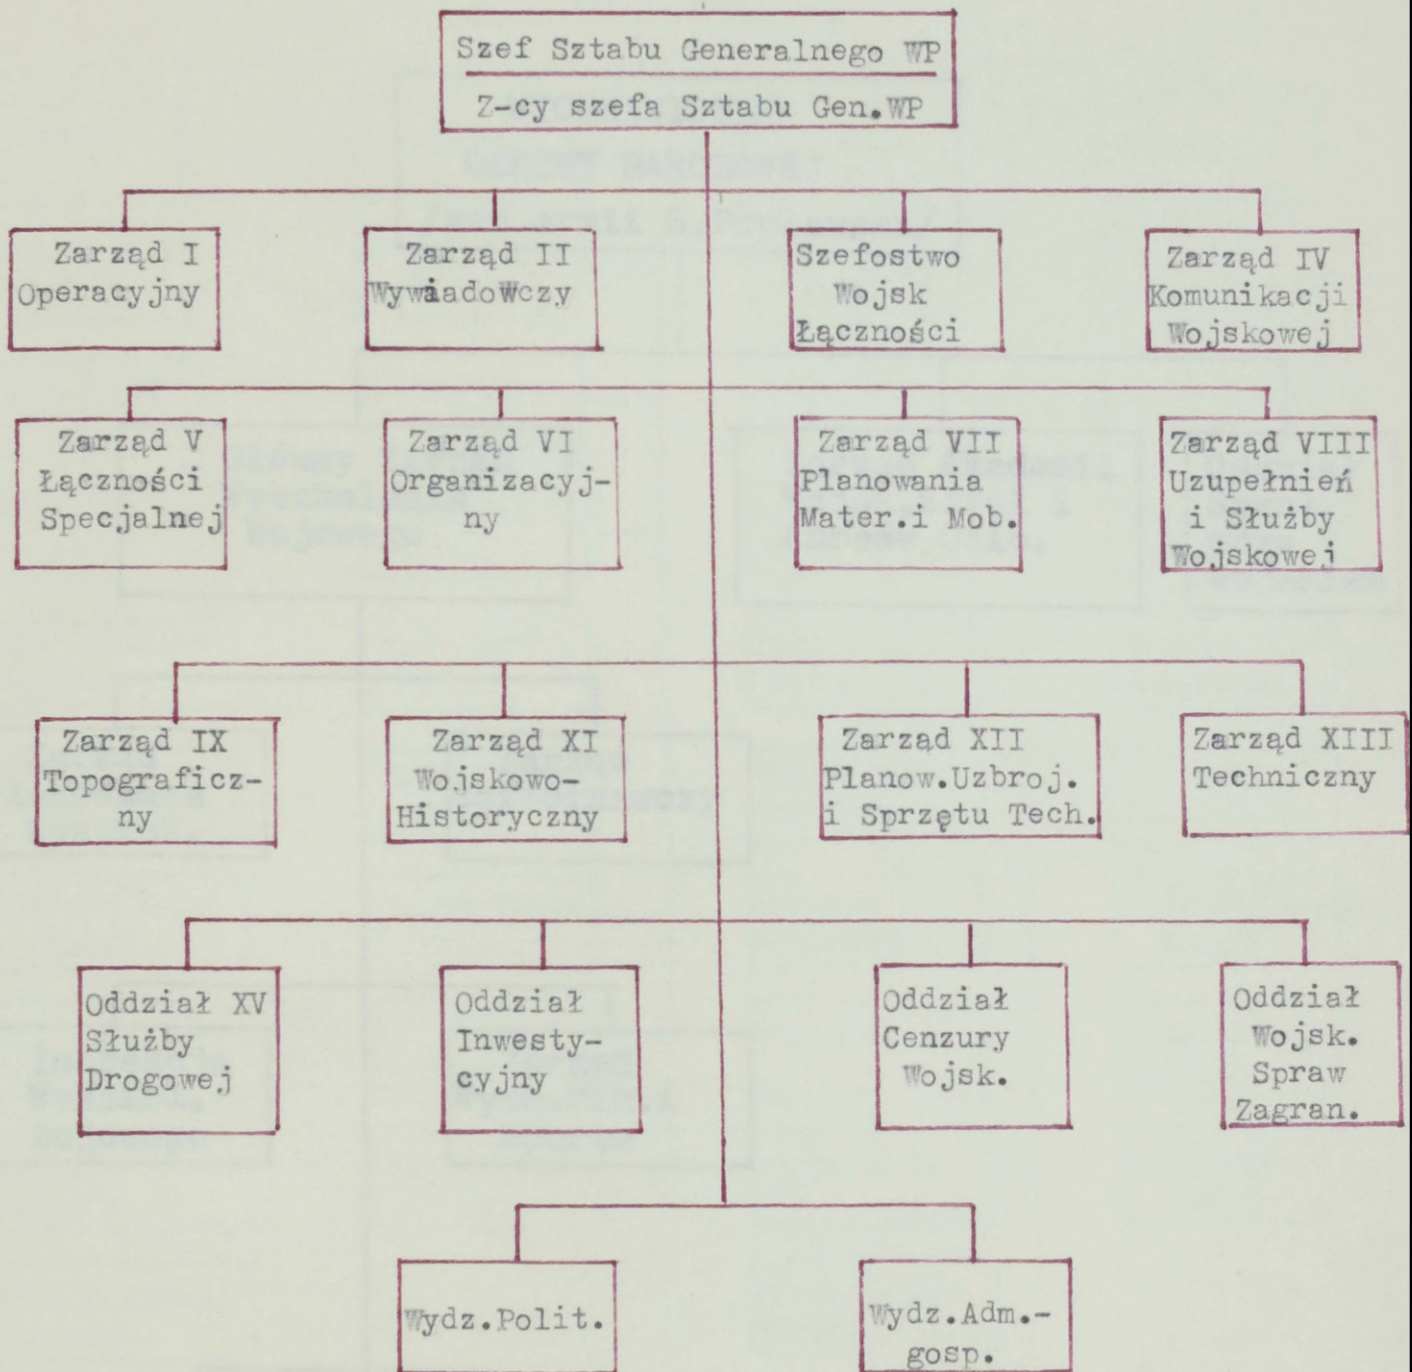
Szef Sztabu Generalnego WP
Z-cy szefa Sztabu Gen. WP

Zarząd I Operacyjny

Zarząd II Wywiadowczy

Szefostwo Wojsk Łączności

Zarząd IV Komunikacji Wojskowej

Zarząd V Łączności Specjalnej

Zarząd VI Organizacyjny

Zarząd VII Planowania Mater.i Mob.

Zarząd VIII Uzupełnień i Służby Wojskowej

Zarząd IX Topograficzny

Zarząd XI Wojskowo-Historyczny

Zarząd XII Planow.Uzbroj. i Sprzętu Tech.

Zarząd XIII Techniczny

Oddział XV Służby Drogowej

Oddział Inwestycyjny

Oddział Cenzury Wojsk.

Oddział Wojsk. Spraw Zagran.

Wydz.Polit.

Wydz.Adm.-gosp.